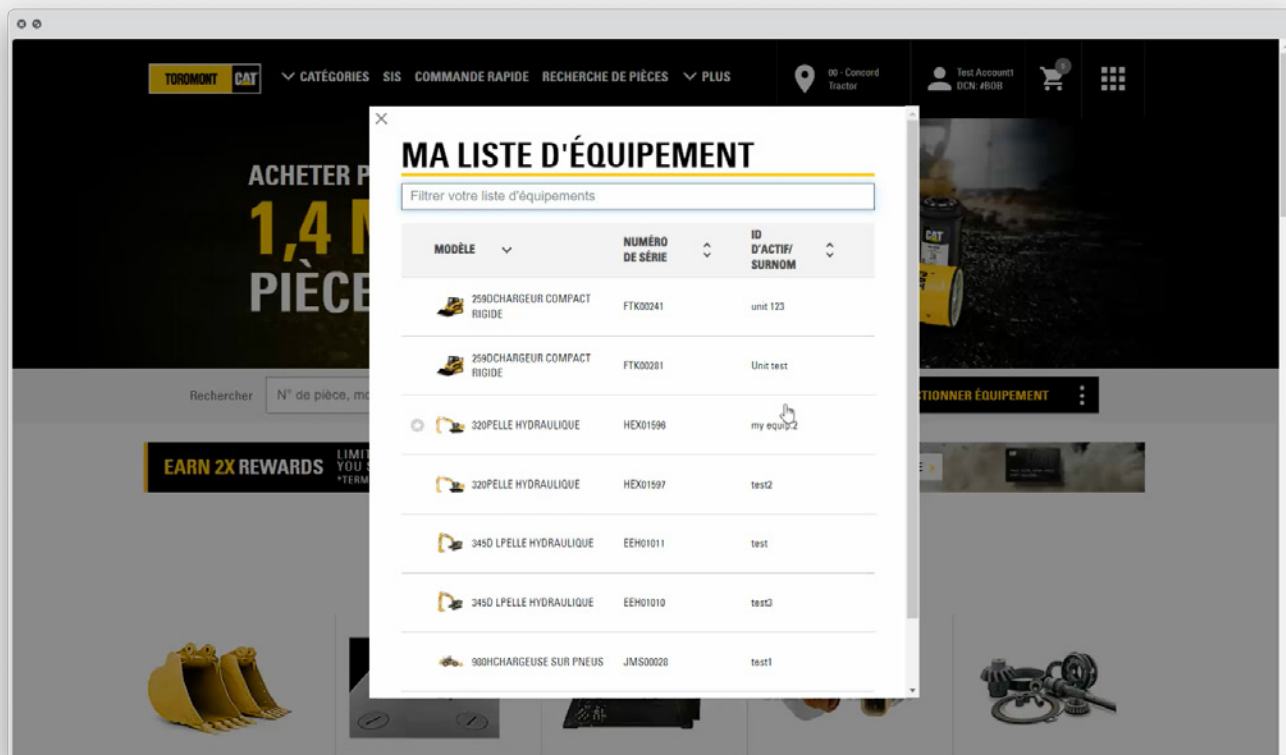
TOROMONT CAT

CATÉGORIES SIS COMMANDE RAPIDE RECHERCHE DE PIÈCES PLUS

00 - Concord Tractor

Test Account1 DCN: #BOB

0

ACHETER P

1,4 M

PIÈCE

Rechercher

N° de pièce, mo

TIONNER ÉQUIPEMENT

EARN 2X REWARDS

LIMIT

YOU S

*TERM

MA LISTE D'ÉQUIPEMENT

Filtrer votre liste d'équipements

| MODÈLE | NUMÉRO DE SÉRIE | ID D'ACTIF/ SURNOM |
|---|---|---|
| 259DCHARGEUR COMPACT RIGIDE | FTK00241 | unit 123 |
| 259DCHARGEUR COMPACT RIGIDE | FTK00201 | Unit test |
| 320PELLE HYDRAULIQUE | HEX01596 | my equip 2 |
| 320PELLE HYDRAULIQUE | HEX01597 | test2 |
| 345D LPELLE HYDRAULIQUE | EEH01011 | test |
| 345D LPELLE HYDRAULIQUE | EEH01010 | test3 |
| 980HCHARGEUSE SUR PNEUS | JMS00028 | test1 |